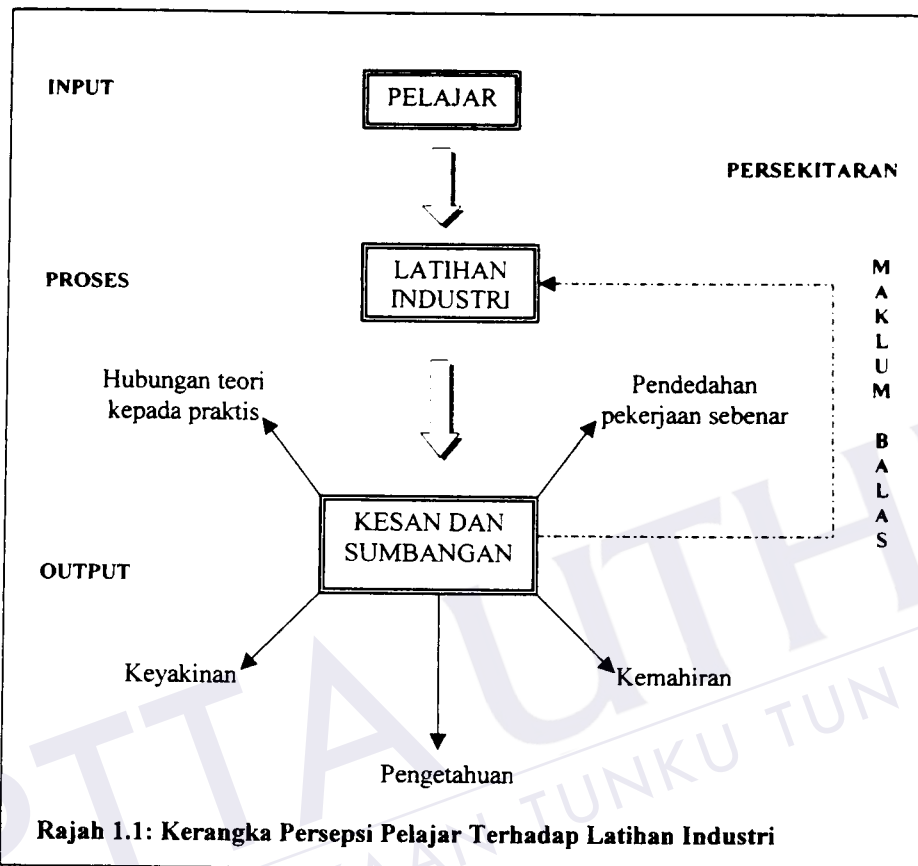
INPUT

PELAJAR

PERSEKITARAN

PROSES

LATIHAN INDUSTRI

M A K L U M

B A L A S

Hubungan teori kepada praktis

Pendedahan pekerjaan sebenar

KESAN DAN SUMBANGAN

OUTPUT

Keyakinan

Kemahiran

Pengetahuan

Rajah 1.1: Kerangka Persepsi Pelajar Terhadap Latihan Industri

PTTA UTHM TUNKU TUN